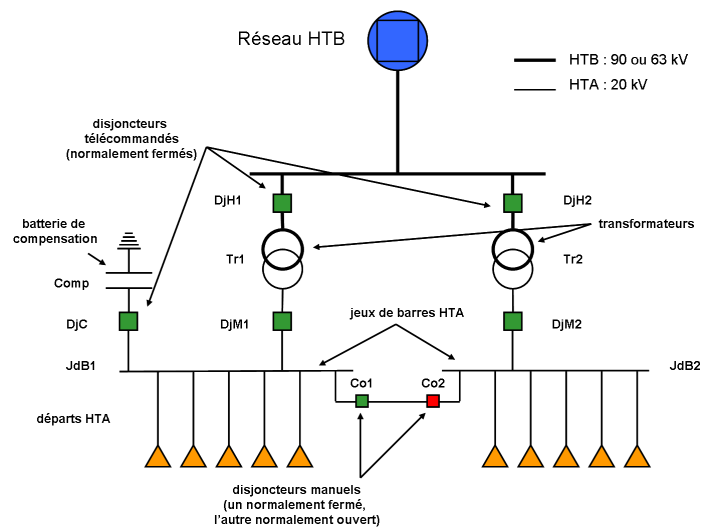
Réseau HTB

HTB : 90 ou 63 kV

HTA : 20 kV

disjoncteurs télécommandés (normalement fermés)

DjH1

DjH2

batterie de compensation

transformateurs

Tr1

Tr2

Comp

DjC

DjM1

jeux de barres HTA

DjM2

JdB1

JdB2

Co1

Co2

départs HTA

disjoncteurs manuels (un normalement fermé, l'autre normalement ouvert)